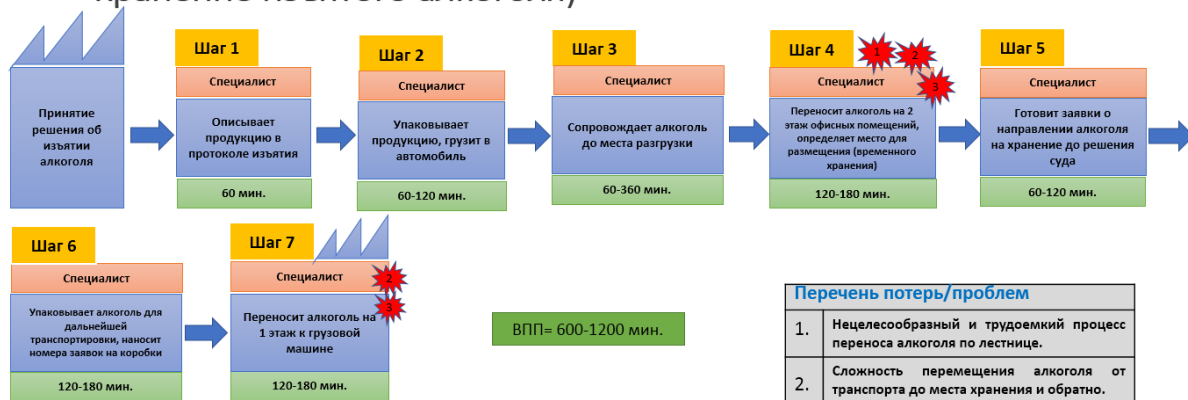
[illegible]

Принятие решения об изъятии алкоголя

Шаг 1
Специалист
Описывает продукцию в протоколе изъятия
60 мин.

Шаг 2
Специалист
Упаковывает продукцию, грузит в автомобиль
60-120 мин.

Шаг 3
Специалист
Сопровождает алкоголь до места разгрузки
60-360 мин.

Шаг 4
1 2 3
Специалист
Переносит алкоголь на 2 этаж офисных помещений, определяет место для размещения (временного хранения)
120-180 мин.

Шаг 5
Специалист
Готовит заявки о направлении алкоголя на хранение до решения суда
60-120 мин.

Шаг 6
Специалист
Упаковывает алкоголь для дальнейшей транспортировки, наносит номера заявок на коробки
120-180 мин.

Шаг 7
Специалист
2 3
Переносит алкоголь на 1 этаж к грузовой машине
120-180 мин.

ВПП= 600-1200 мин.

| Перечень потерь/проблем | |
|---|---|
| 1. | Нецелесообразный и трудоемкий процесс переноса алкоголя по лестнице. |
| 2. | Сложность перемещения алкоголя от транспорта до места хранения и обратно. |